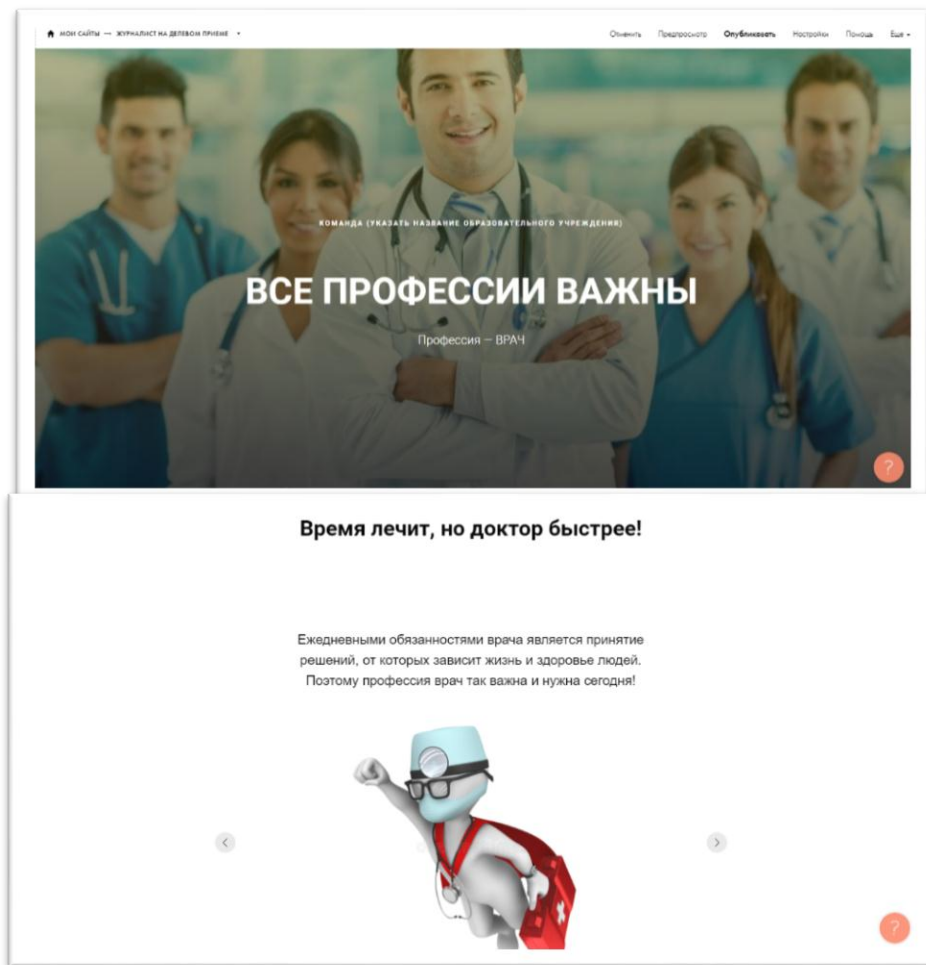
МОИ САЙТЫ → ЖУРНАЛИСТ НА ДЕЛОВОМ ПРИЕМЕ ▾

Отменить Предпросмотр Опубликовать Настройки Помощь Еще ▾

КОМАНДА (УКАЗАТЬ НАЗВАНИЕ ОБРАЗОВАТЕЛЬНОГО УЧРЕЖДЕНИЯ)

ВСЕ ПРОФЕССИИ ВАЖНЫ

Профессия – ВРАЧ

?

Время лечит, но доктор быстрее!

Ежедневными обязанностями врача является принятие решений, от которых зависит жизнь и здоровье людей. Поэтому профессия врач так важна и нужна сегодня!

‹ ›

?